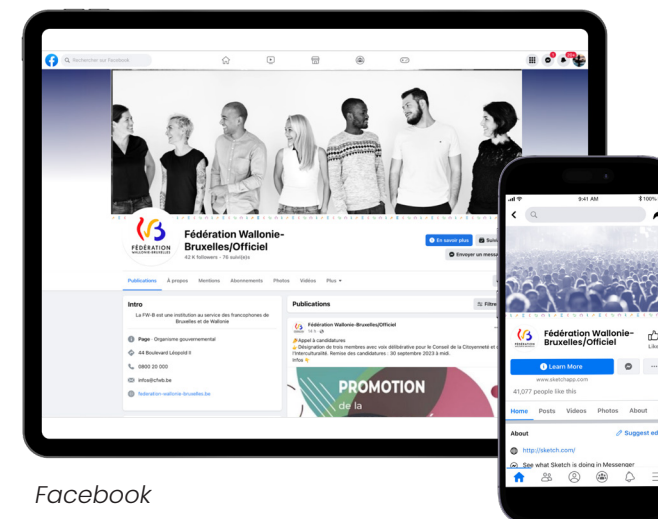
Rechercher sur Facebook

Fédération Wallonie-Bruxelles/Officiel

42 K followers • 76 suivi(e)s

En savoir plus

Envoyer un message

Publications À propos Mentions Abonnements Photos Vidéos Plus

Intro

La FW-B est une institution au service des francophones de Bruxelles et de Wallonie

Page · Organisme gouvernemental

44 Boulevard Léopold II

0800 20 000

info@cfwb.be

federation-wallonie-bruxelles.be

Publications

Filtres

Fédération Wallonie-Bruxelles/Officiel

Appel à candidatures

Désignation de trois membres avec voix délibérative pour le Conseil de la Citoyenneté et de l'Interculturalité. Remise des candidatures : 30 septembre 2023 à midi.

Infos

PROMOTION

de la

FÉDÉRATION WALLONIE-BRUXELLES

9:41 AM

100%

Fédération Wallonie-Bruxelles/Officiel

Learn More

www.sketchapp.com

41,077 people like this

Home Posts Videos Photos About

About

Suggest ed

http://sketch.com/

See what Sketch is doing in Messenger

Facebook